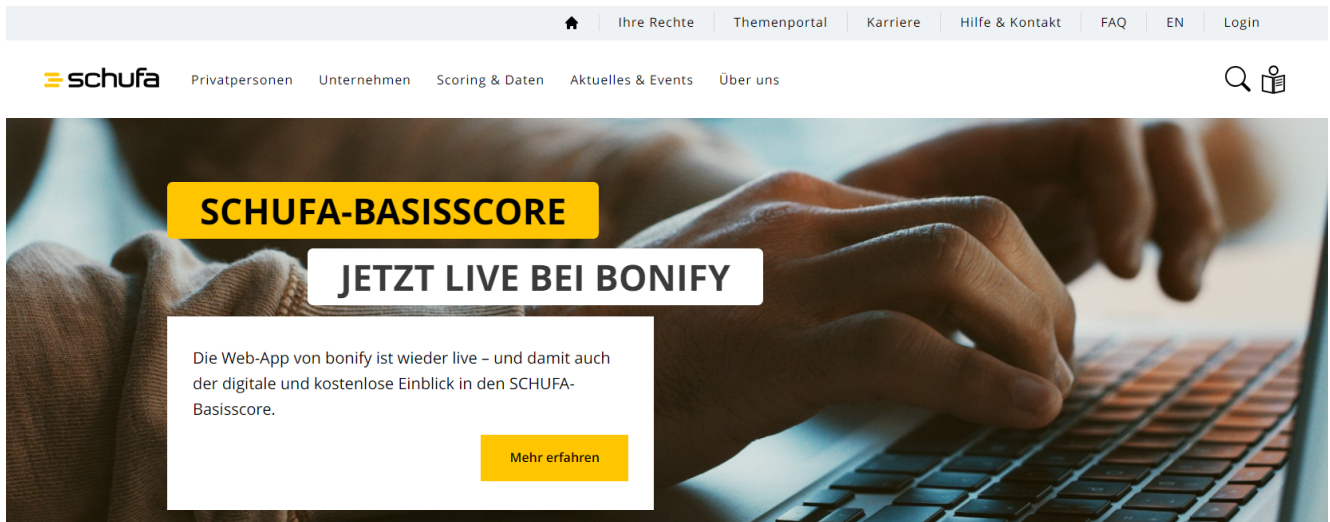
Ihre Rechte | Themenportal | Karriere | Hilfe & Kontakt | FAQ | EN | Login

schufa

Privatpersonen Unternehmen Scoring & Daten Aktuelles & Events Über uns

SCHUFA-BASISSCORE

JETZT LIVE BEI BONIFY

Die Web-App von bonify ist wieder live – und damit auch der digitale und kostenlose Einblick in den SCHUFA-Basisscore.

Mehr erfahren